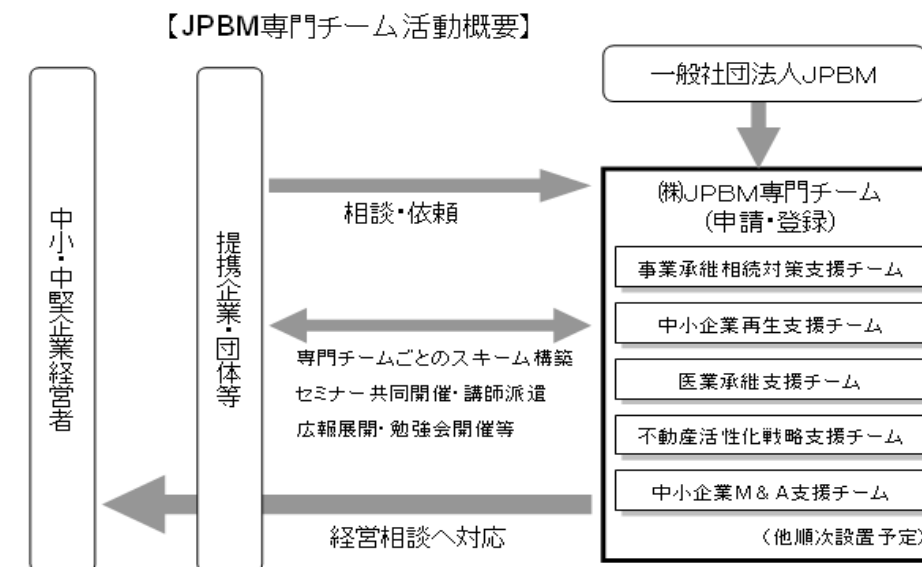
【JPBM専門チーム活動概要】

中小・中堅企業経営者

提携企業・団体等

一般社団法人JPBM

相談・依頼

㈱JPBM専門チーム
(申請・登録)

事業承継相続対策支援チーム

中小企業再生支援チーム

医業承継支援チーム

不動産活性化戦略支援チーム

中小企業M＆A支援チーム

（他順次設置予定）

専門チームごとのスキーム構築
セミナー共同開催・講師派遣
広報展開・勉強会開催等

経営相談へ対応